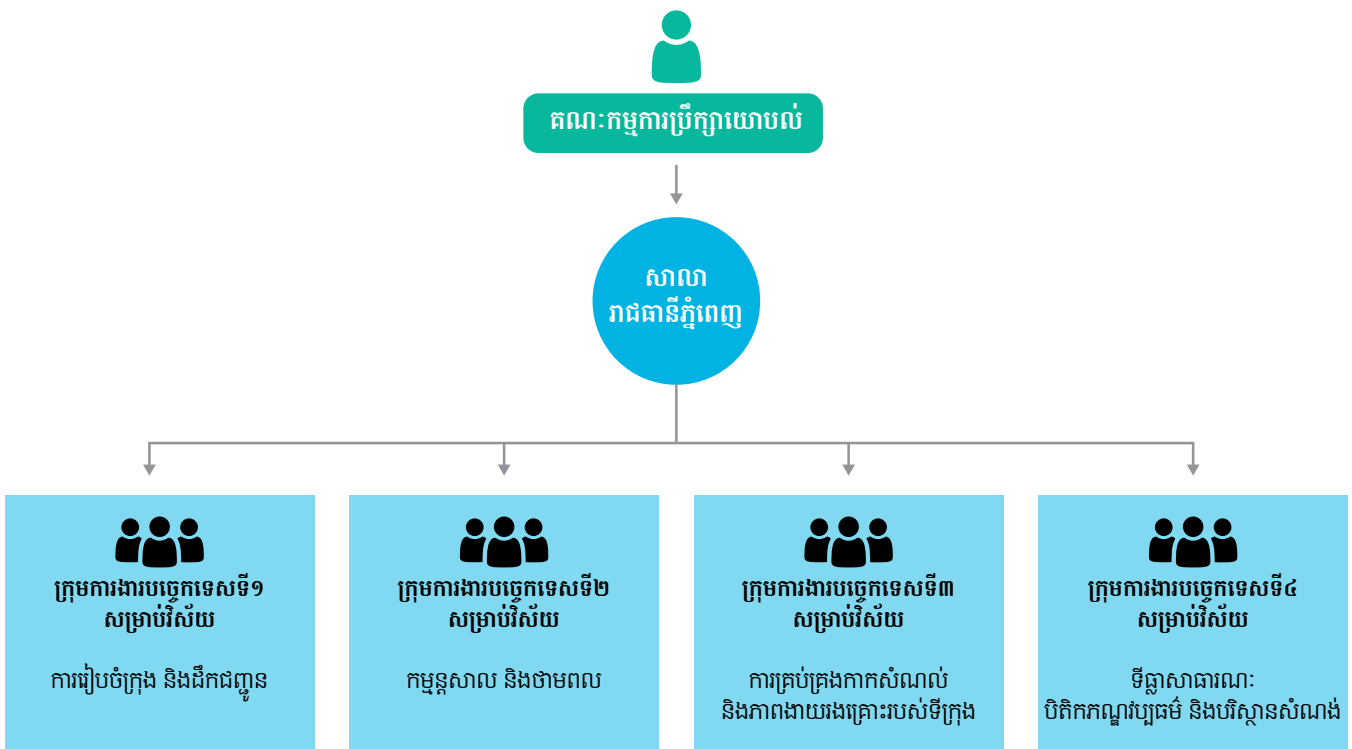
គណៈកម្មការប្រឹក្សាយោបល់

សាលា
រាជធានីភ្នំពេញ

ក្រុមការងារបច្ចេកទេសទី១
សម្រាប់វិស័យ

ការរៀបចំក្រុង និងដឹកជញ្ជូន

ក្រុមការងារបច្ចេកទេសទី២
សម្រាប់វិស័យ

កម្មន្តសាល និងថាមពល

ក្រុមការងារបច្ចេកទេសទី៣
សម្រាប់វិស័យ

ការគ្រប់គ្រងកាកសំណល់
និងភាពងាយរងគ្រោះរបស់ទីក្រុង

ក្រុមការងារបច្ចេកទេសទី៤
សម្រាប់វិស័យ

ទីធ្លាសាធារណៈ
បិតិកភណ្ឌវប្បធម៌ និងបរិស្ថានសំណង់